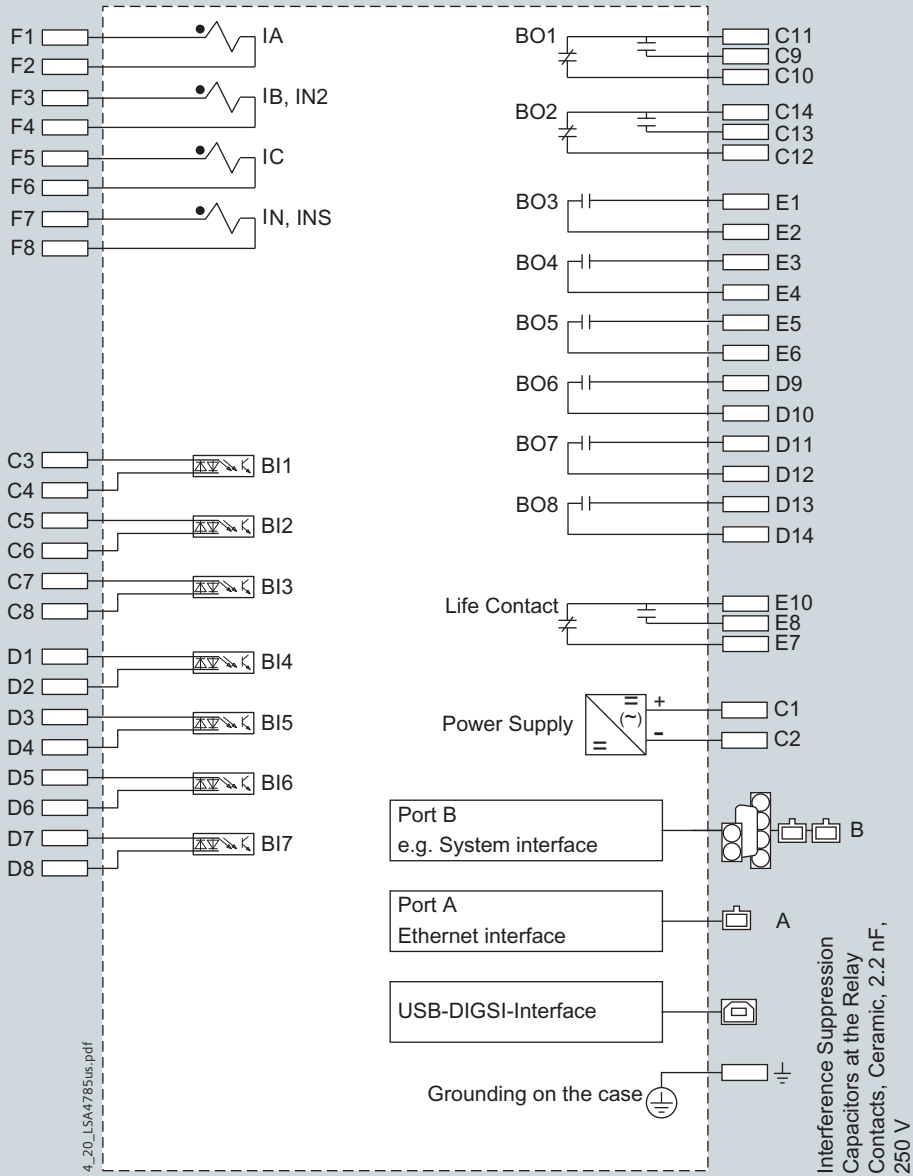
F1
F2
F3
F4
F5
F6
F7
F8
IA
IB, IN2
IC
IN, INS

C3
C4
C5
C6
C7
C8
D1
D2
D3
D4
D5
D6
D7
D8
BI1
BI2
BI3
BI4
BI5
BI6
BI7

BO1
C11
C9
C10
BO2
C14
C13
C12
BO3
E1
E2
BO4
E3
E4
BO5
E5
E6
BO6
D9
D10
BO7
D11
D12
BO8
D13
D14

Life Contact
E10
E8
E7

Power Supply
=
(~)
=
+
-
C1
C2

Port B
e.g. System interface
B

Port A
Ethernet interface
A

USB-DIGSI-Interface

Grounding on the case

4_20_LSA4785us.pdf

Interference Suppression Capacitors at the Relay Contacts, Ceramic, 2.2 nF, 250 V